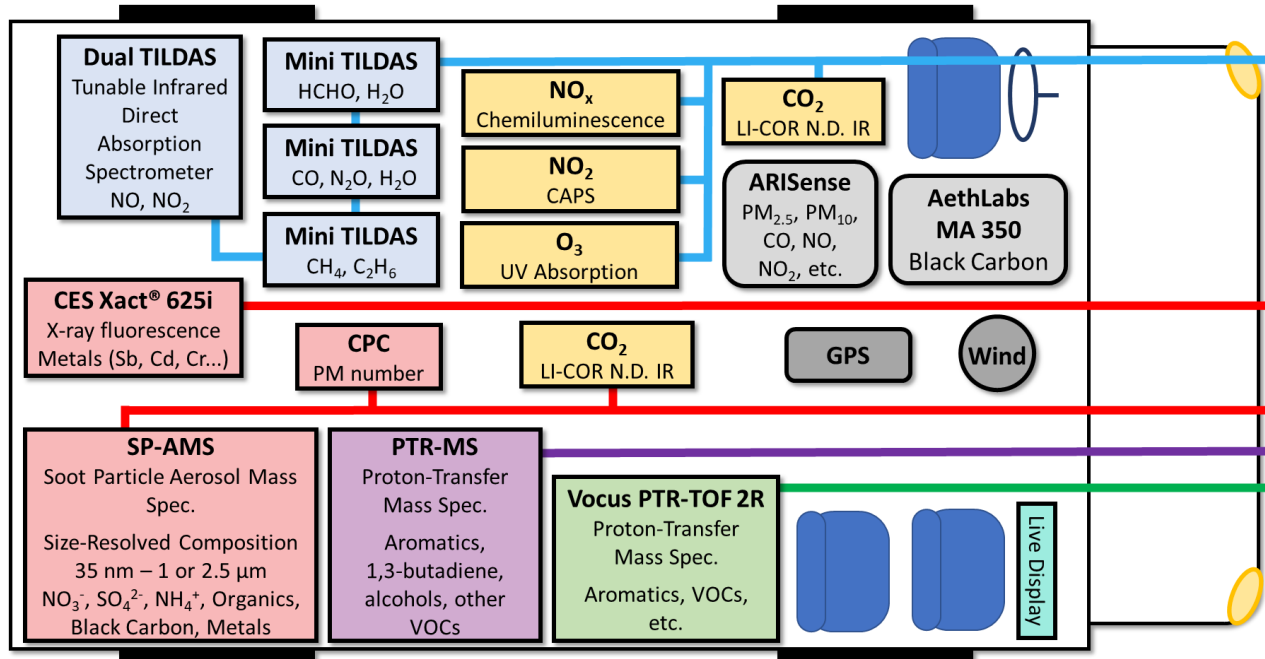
Dual TILDAS
Tunable Infrared Direct Absorption Spectrometer
NO, $NO_2$

Mini TILDAS
HCHO, $H_2O$

Mini TILDAS
CO, $N_2O$, $H_2O$

Mini TILDAS
$CH_4$, $C_2H_6$

$NO_x$
Chemiluminescence

$NO_2$
CAPS

$O_3$
UV Absorption

$CO_2$
LI-COR N.D. IR

ARISense
$PM_{2.5}$, $PM_{10}$, CO, NO, $NO_2$, etc.

AethLabs
MA 350
Black Carbon

CES Xact® 625i
X-ray fluorescence
Metals (Sb, Cd, Cr...)

CPC
PM number

$CO_2$
LI-COR N.D. IR

GPS

Wind

SP-AMS
Soot Particle Aerosol Mass Spec.
Size-Resolved Composition
35 nm – 1 or 2.5 µm
$NO_3^-$, $SO_4^{2-}$, $NH_4^+$, Organics, Black Carbon, Metals

PTR-MS
Proton-Transfer Mass Spec.
Aromatics, 1,3-butadiene, alcohols, other VOCs

Vocus PTR-TOF 2R
Proton-Transfer Mass Spec.
Aromatics, VOCs, etc.

Live Display